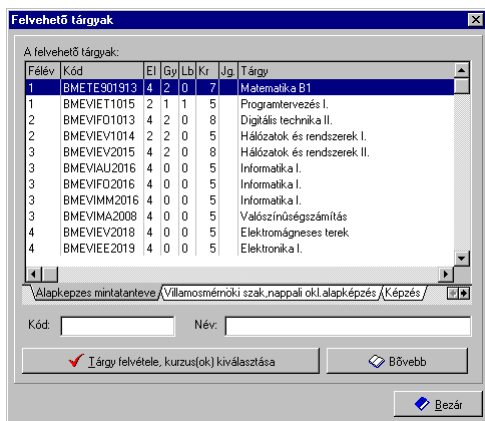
Felvehető tárgyak

A felvehető tárgyak:

| Félév | Kód | El | Gy | Lb | Kr | Jg. | Tárgy |
|---|---|---|---|---|---|---|---|
| 1 | BMETE901913 | 4 | 2 | 0 | 7 | | Matematika B1 |
| 1 | BMEVIET1015 | 2 | 1 | 1 | 5 | | Programtervezés I. |
| 2 | BMEVIFO1013 | 4 | 2 | 0 | 8 | | Digitális technika II. |
| 2 | BMEVIEV1014 | 2 | 2 | 0 | 5 | | Hálózatok és rendszerek I. |
| 3 | BMEVIEV2015 | 4 | 2 | 0 | 8 | | Hálózatok és rendszerek II. |
| 3 | BMEVIAU2016 | 4 | 0 | 0 | 5 | | Informatika I. |
| 3 | BMEVIFO2016 | 4 | 0 | 0 | 5 | | Informatika I. |
| 3 | BMEVIMM2016 | 4 | 0 | 0 | 5 | | Informatika I. |
| 3 | BMEVIMA2008 | 4 | 0 | 0 | 5 | | Valószínűségszámítás |
| 4 | BMEVIEV2018 | 4 | 0 | 0 | 5 | | Elektromágneses terek |
| 4 | BMEVIEE2019 | 4 | 0 | 0 | 5 | | Elektronika I. |

Alapkepzes mintatanteve | Villamosmérnöki szak, nappali okl. alapképzés | Képzés

Kód:
Név:

Tárgy felvétele, kurzus(ok) kiválasztása
Bővebb

Bezár